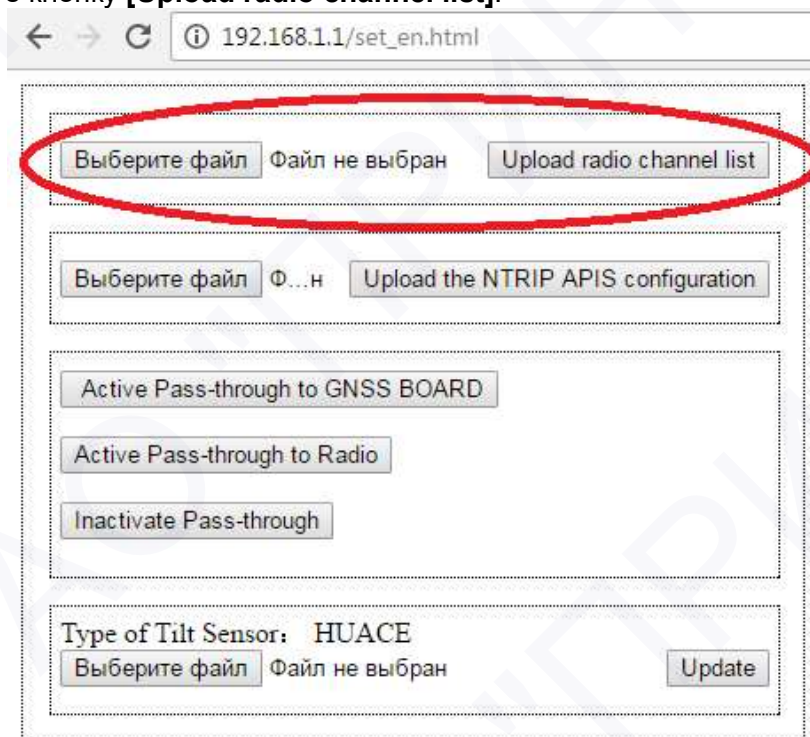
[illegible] кнопку **[Upload radio channel list]**.

← → C ⓘ 192.168.1.1/set_en.html

Выберите файл Файл не выбран Upload radio channel list

Выберите файл Ф…н Upload the NTRIP APIS configuration

Active Pass-through to GNSS BOARD

Active Pass-through to Radio

Inactivate Pass-through

Type of Tilt Sensor: HUACE

Выберите файл Файл не выбран Update